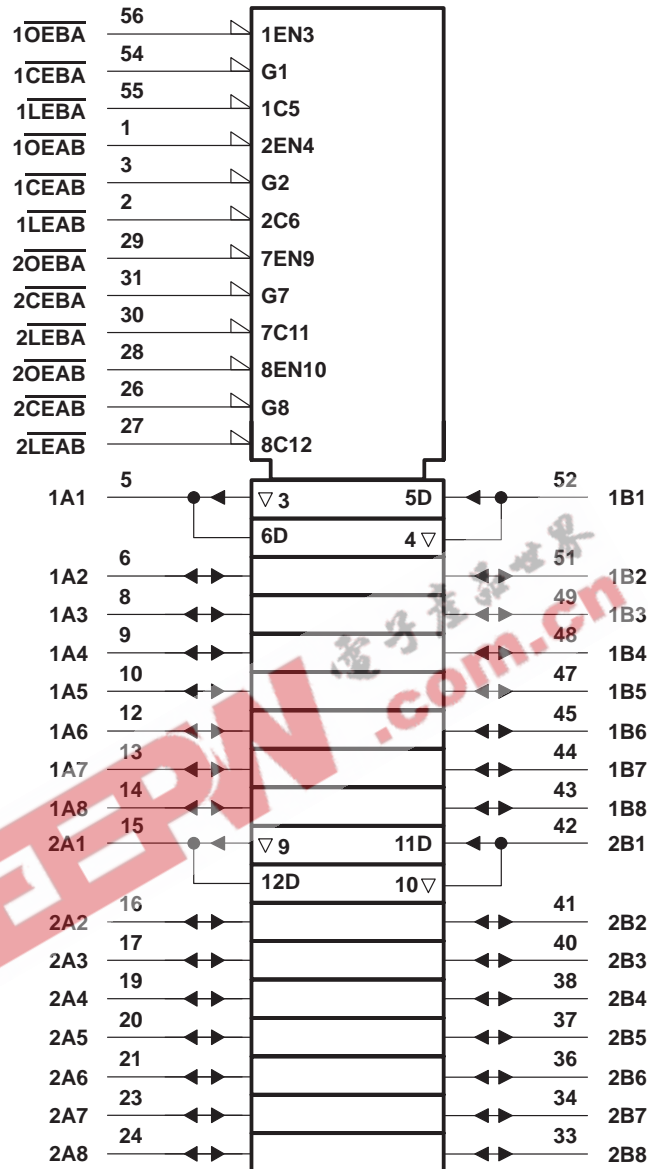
$1\overline{OEBA}$ 56 1EN3
$1\overline{CEBA}$ 54 G1
$1\overline{LEBA}$ 55 1C5
$1\overline{OEAB}$ 1 2EN4
$1\overline{CEAB}$ 3 G2
$1\overline{LEAB}$ 2 2C6
$2\overline{OEBA}$ 29 7EN9
$2\overline{CEBA}$ 31 G7
$2\overline{LEBA}$ 30 7C11
$2\overline{OEAB}$ 28 8EN10
$2\overline{CEAB}$ 26 G8
$2\overline{LEAB}$ 27 8C12

1A1 5 ▽3 5D 52 1B1
6D 4▽
1A2 6 51 1B2
1A3 8 49 1B3
1A4 9 48 1B4
1A5 10 47 1B5
1A6 12 45 1B6
1A7 13 44 1B7
1A8 14 43 1B8
2A1 15 ▽9 11D 42 2B1
12D 10▽
2A2 16 41 2B2
2A3 17 40 2B3
2A4 19 38 2B4
2A5 20 37 2B5
2A6 21 36 2B6
2A7 23 34 2B7
2A8 24 33 2B8

EEPW 電子產品世界 .com.cn